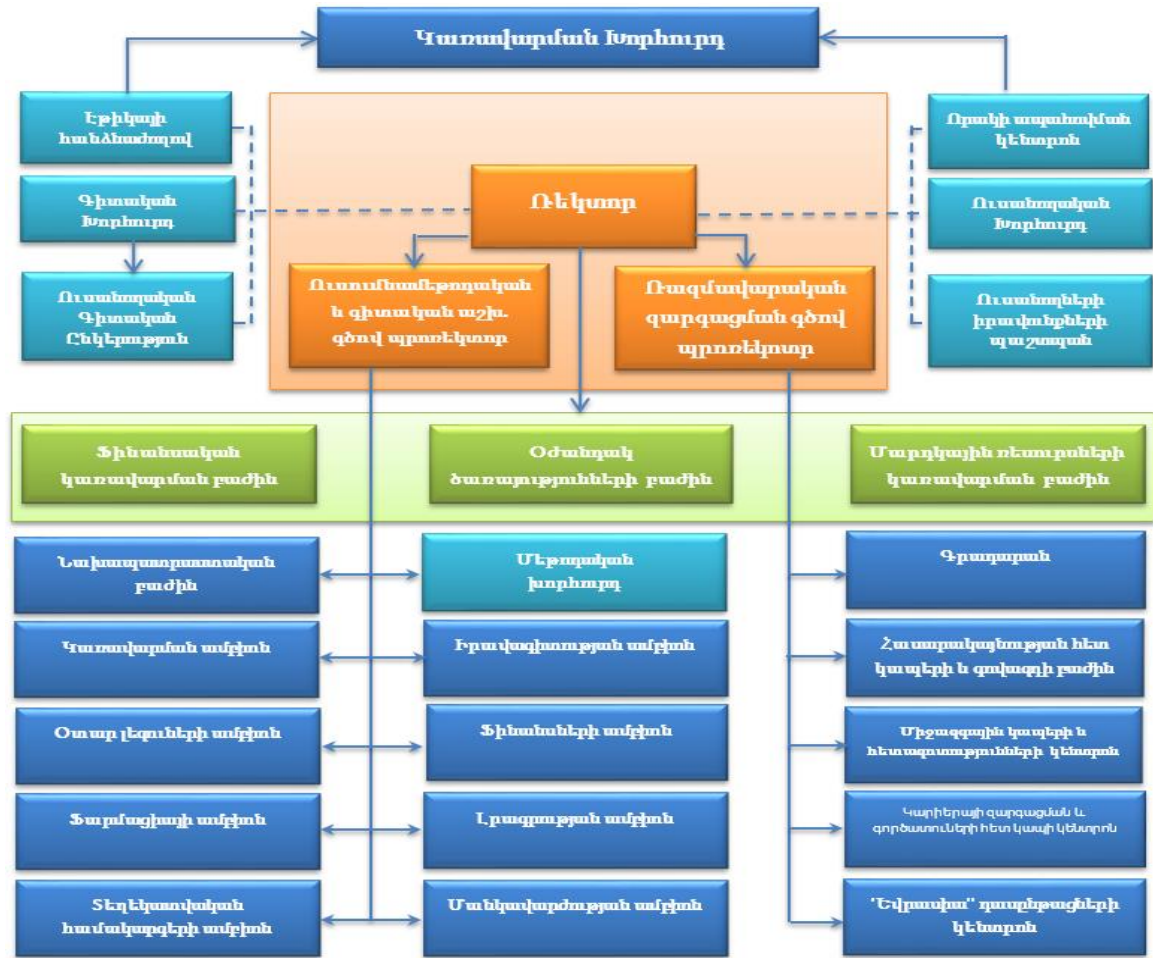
Կառավարման Խորհուրդ

Էթիկայի հանձնաժողով

Գիտական Խորհուրդ

Ուսանողական Գիտական Ընկերություն

Ռեկտոր

Ուսումնամեթոդական և գիտական աշխ. գծով պրոռեկտոր

Ռազմավարական զարգացման գծով պրոռեկտոր

Որակի ապահովման կենտրոն

Ուսանողական Խորհուրդ

Ուսանողների իրավունքների պաշտպան

Ֆինանսական կառավարման բաժին

Օժանդակ ծառայությունների բաժին

Մարդկային ռեսուրսների կառավարման բաժին

Նախապատրաստական բաժին

Մեթոդական խորհուրդ

Գրադարան

Կառավարման ամբիոն

Իրավագիտության ամբիոն

Հասարակայնության հետ կապերի և զովազդի բաժին

Օտար լեզուների ամբիոն

Ֆինանսների ամբիոն

Միջազգային կապերի և հետազոտությունների կենտրոն

Ֆարմացիայի ամբիոն

Լրագրության ամբիոն

Կարիերայի զարգացման և գործատուների հետ կապի կենտրոն

Տեղեկատվական համակարգերի ամբիոն

Մանկավարժության ամբիոն

"Եվրասիա" շրջանավարտների կենտրոն